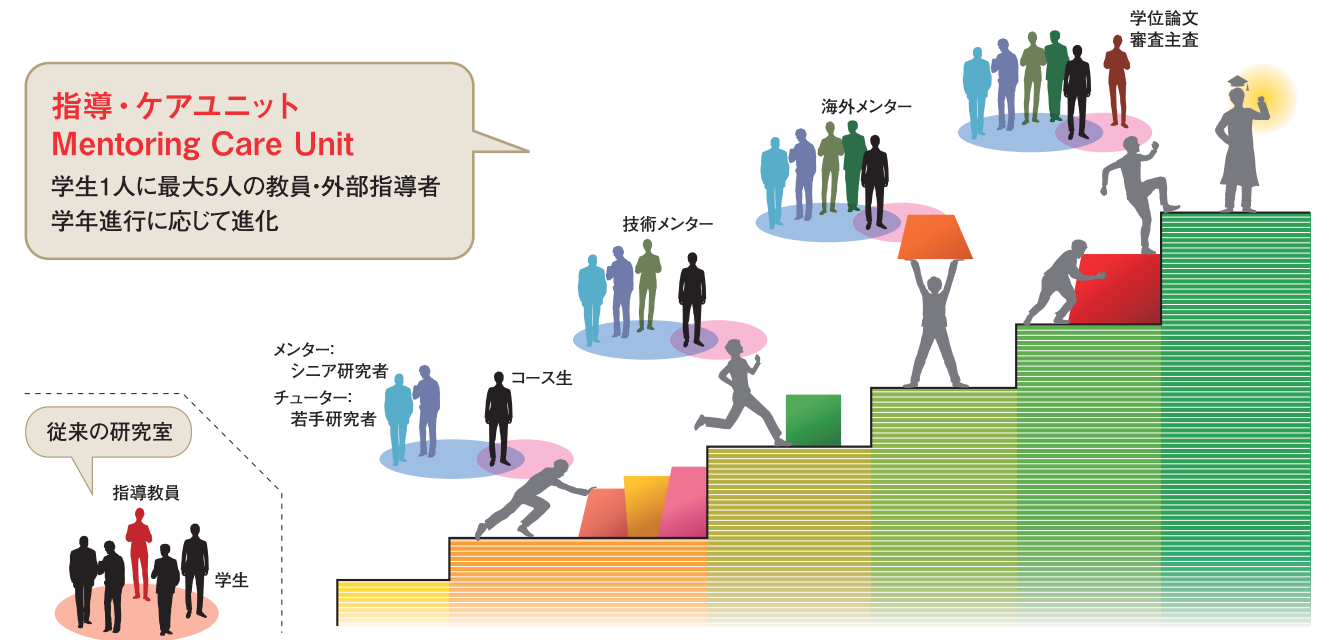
指導・ケアユニット
Mentoring Care Unit
学生1人に最大5人の教員・外部指導者
学年進行に応じて進化

学位論文
審査主査

海外メンター

技術メンター

メンター:
シニア研究者
チューター:
若手研究者

コース生

従来の研究室

指導教員

学生